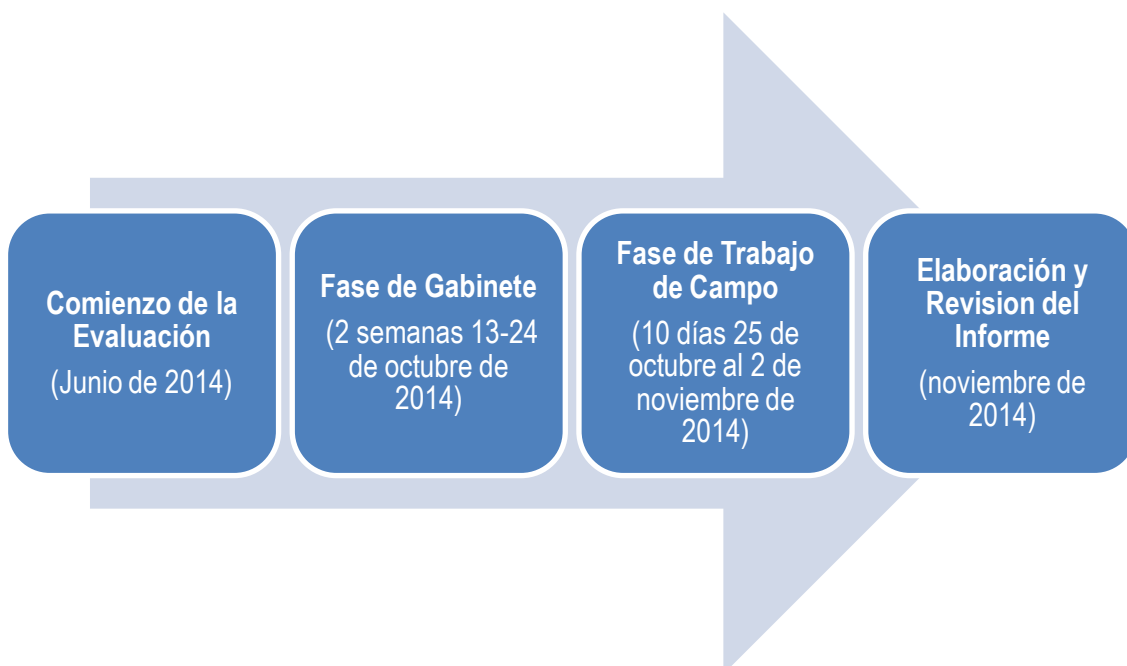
Comienzo de la Evaluación
(Junio de 2014)

Fase de Gabinete
(2 semanas 13-24 de octubre de 2014)

Fase de Trabajo de Campo
(10 días 25 de octubre al 2 de noviembre de 2014)

Elaboración y Revision del Informe
(noviembre de 2014)